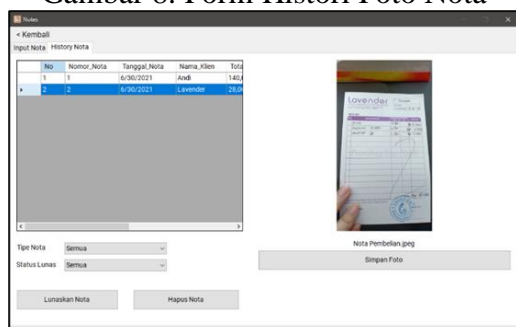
Gambar 8. Form Histori Foto Nota

Notes

< Kembali

Input Nota | History Nota

| | No | Nomor_Nota | Tanggal_Nota | Nama_Klien | Tota |
|---|---|---|---|---|---|
| | 1 | 1 | 6/30/2021 | Andi | 140,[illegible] |
| ▸ | 2 | 2 | 6/30/2021 | Lavender | 28,0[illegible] |

Tipe Nota Semua

Status Lunas Semua

Lunaskan Nota

Hapus Nota

Lavender

Nota Pembelian.jpeg

Simpan Foto